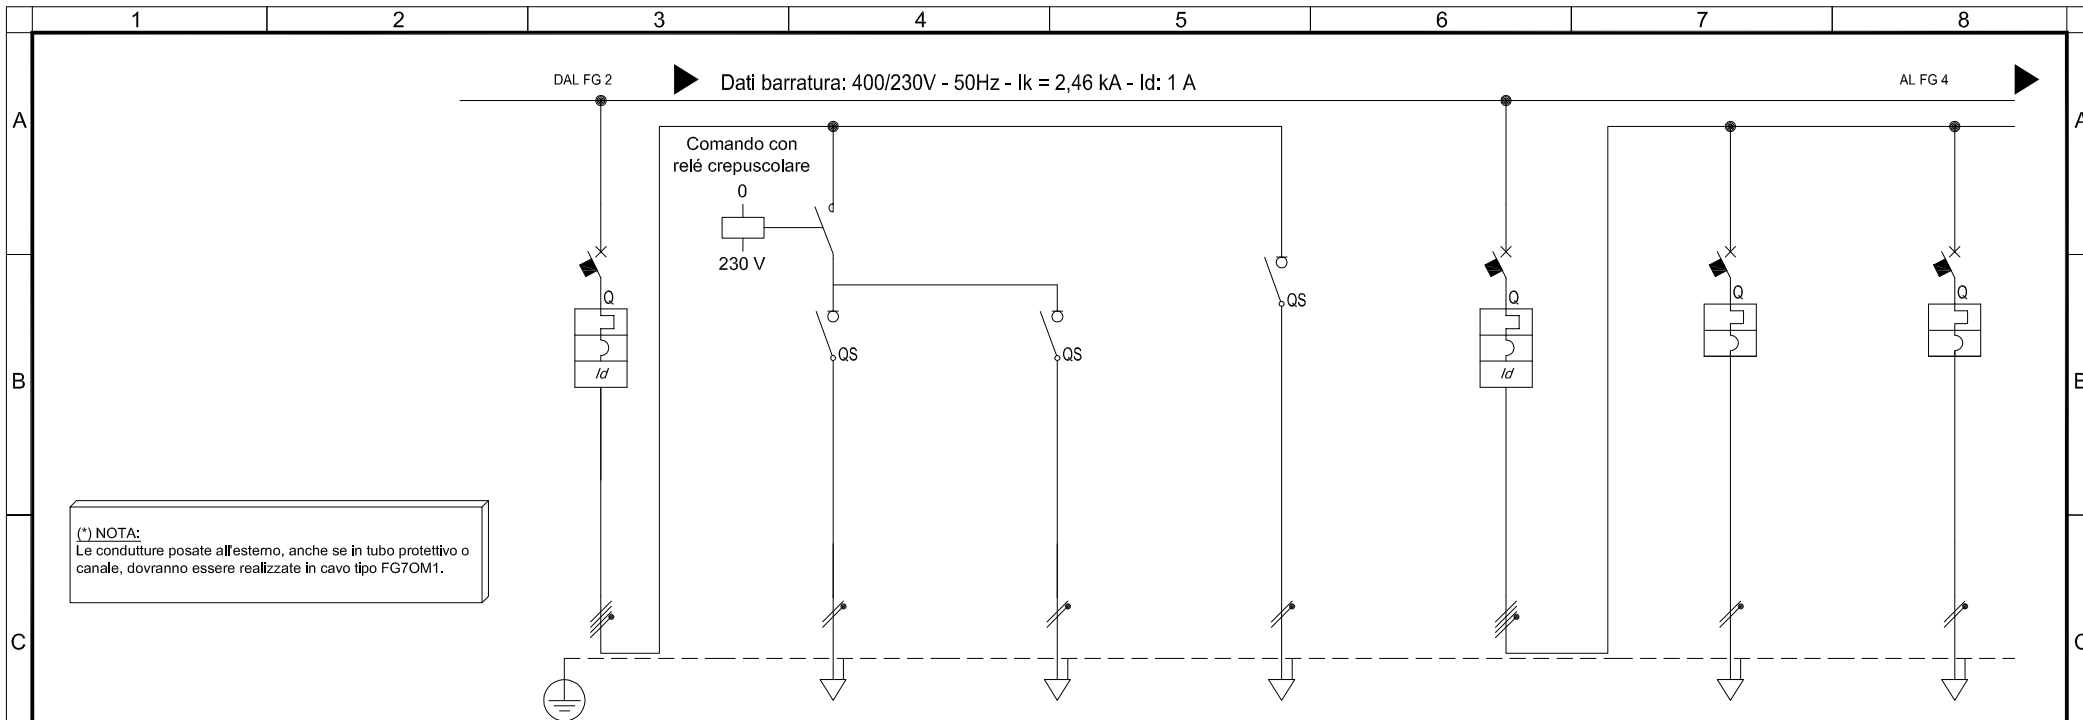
1 2 3 4 5 6 7 8

A

B

C

DAL FG 2

Dati barratura: 400/230V - 50Hz - Ik = 2,46 kA - Id: 1 A

AL FG 4

Comando con relé crepuscolare

0

230 V

Q

Id

QS

QS

QS

Q

Id

Q

Q

(*) NOTA:
Le condutture posate all'esterno, anche se in tubo protettivo o canale, dovranno essere realizzate in cavo tipo FG7OM1.